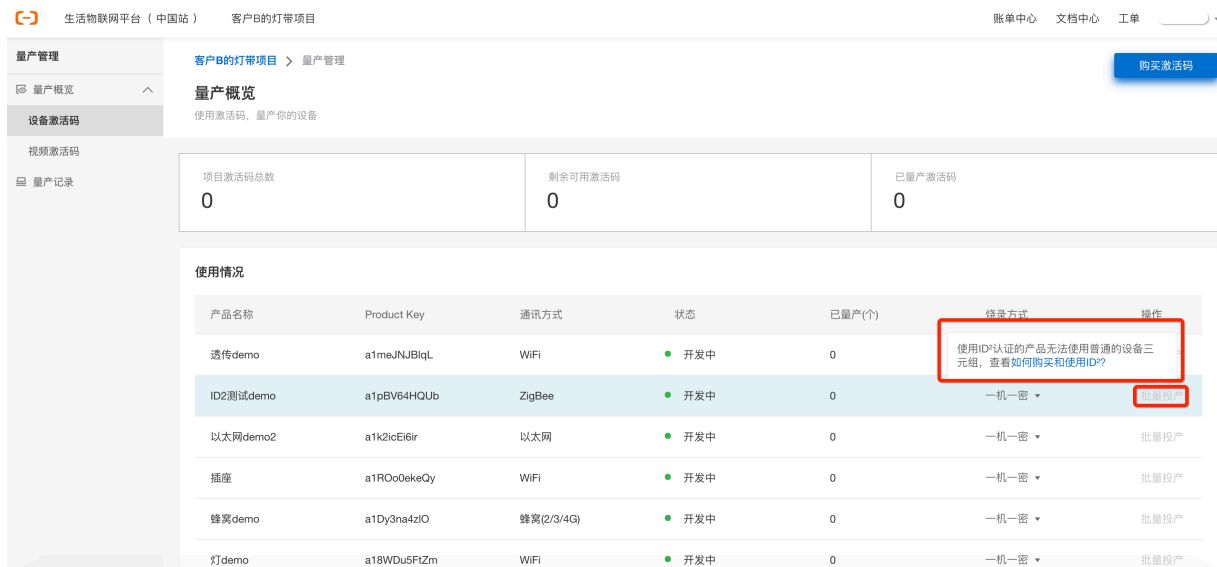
生活物联网平台（中国站）　客户B的灯带项目　账单中心　文档中心　工单

量产管理
量产概览
设备激活码
视频激活码
量产记录

客户B的灯带项目 > 量产管理

购买激活码

量产概览
使用激活码，量产你的设备

项目激活码总数
0

剩余可用激活码
0

已量产激活码
0

使用情况

| 产品名称 | Product Key | 通讯方式 | 状态 | 已量产(个) | 烧录方式 | 操作 |
|---|---|---|---|---|---|---|
| 透传demo | a1meJNJBlqL | WiFi | 开发中 | 0 | | |
| ID2测试demo | a1pBV64HQUb | ZigBee | 开发中 | 0 | 一机一密 | 批量投产 |
| 以太网demo2 | a1k2icEi6ir | 以太网 | 开发中 | 0 | 一机一密 | 批量投产 |
| 插座 | a1ROo0ekeQy | WiFi | 开发中 | 0 | 一机一密 | 批量投产 |
| 蜂窝demo | a1Dy3na4zlO | 蜂窝(2/3/4G) | 开发中 | 0 | 一机一密 | 批量投产 |
| 灯demo | a18WDu5FtZm | WiFi | 开发中 | 0 | 一机一密 | 批量投产 |

使用ID²认证的产品无法使用普通的设备三元组，查看如何购买和使用ID²?